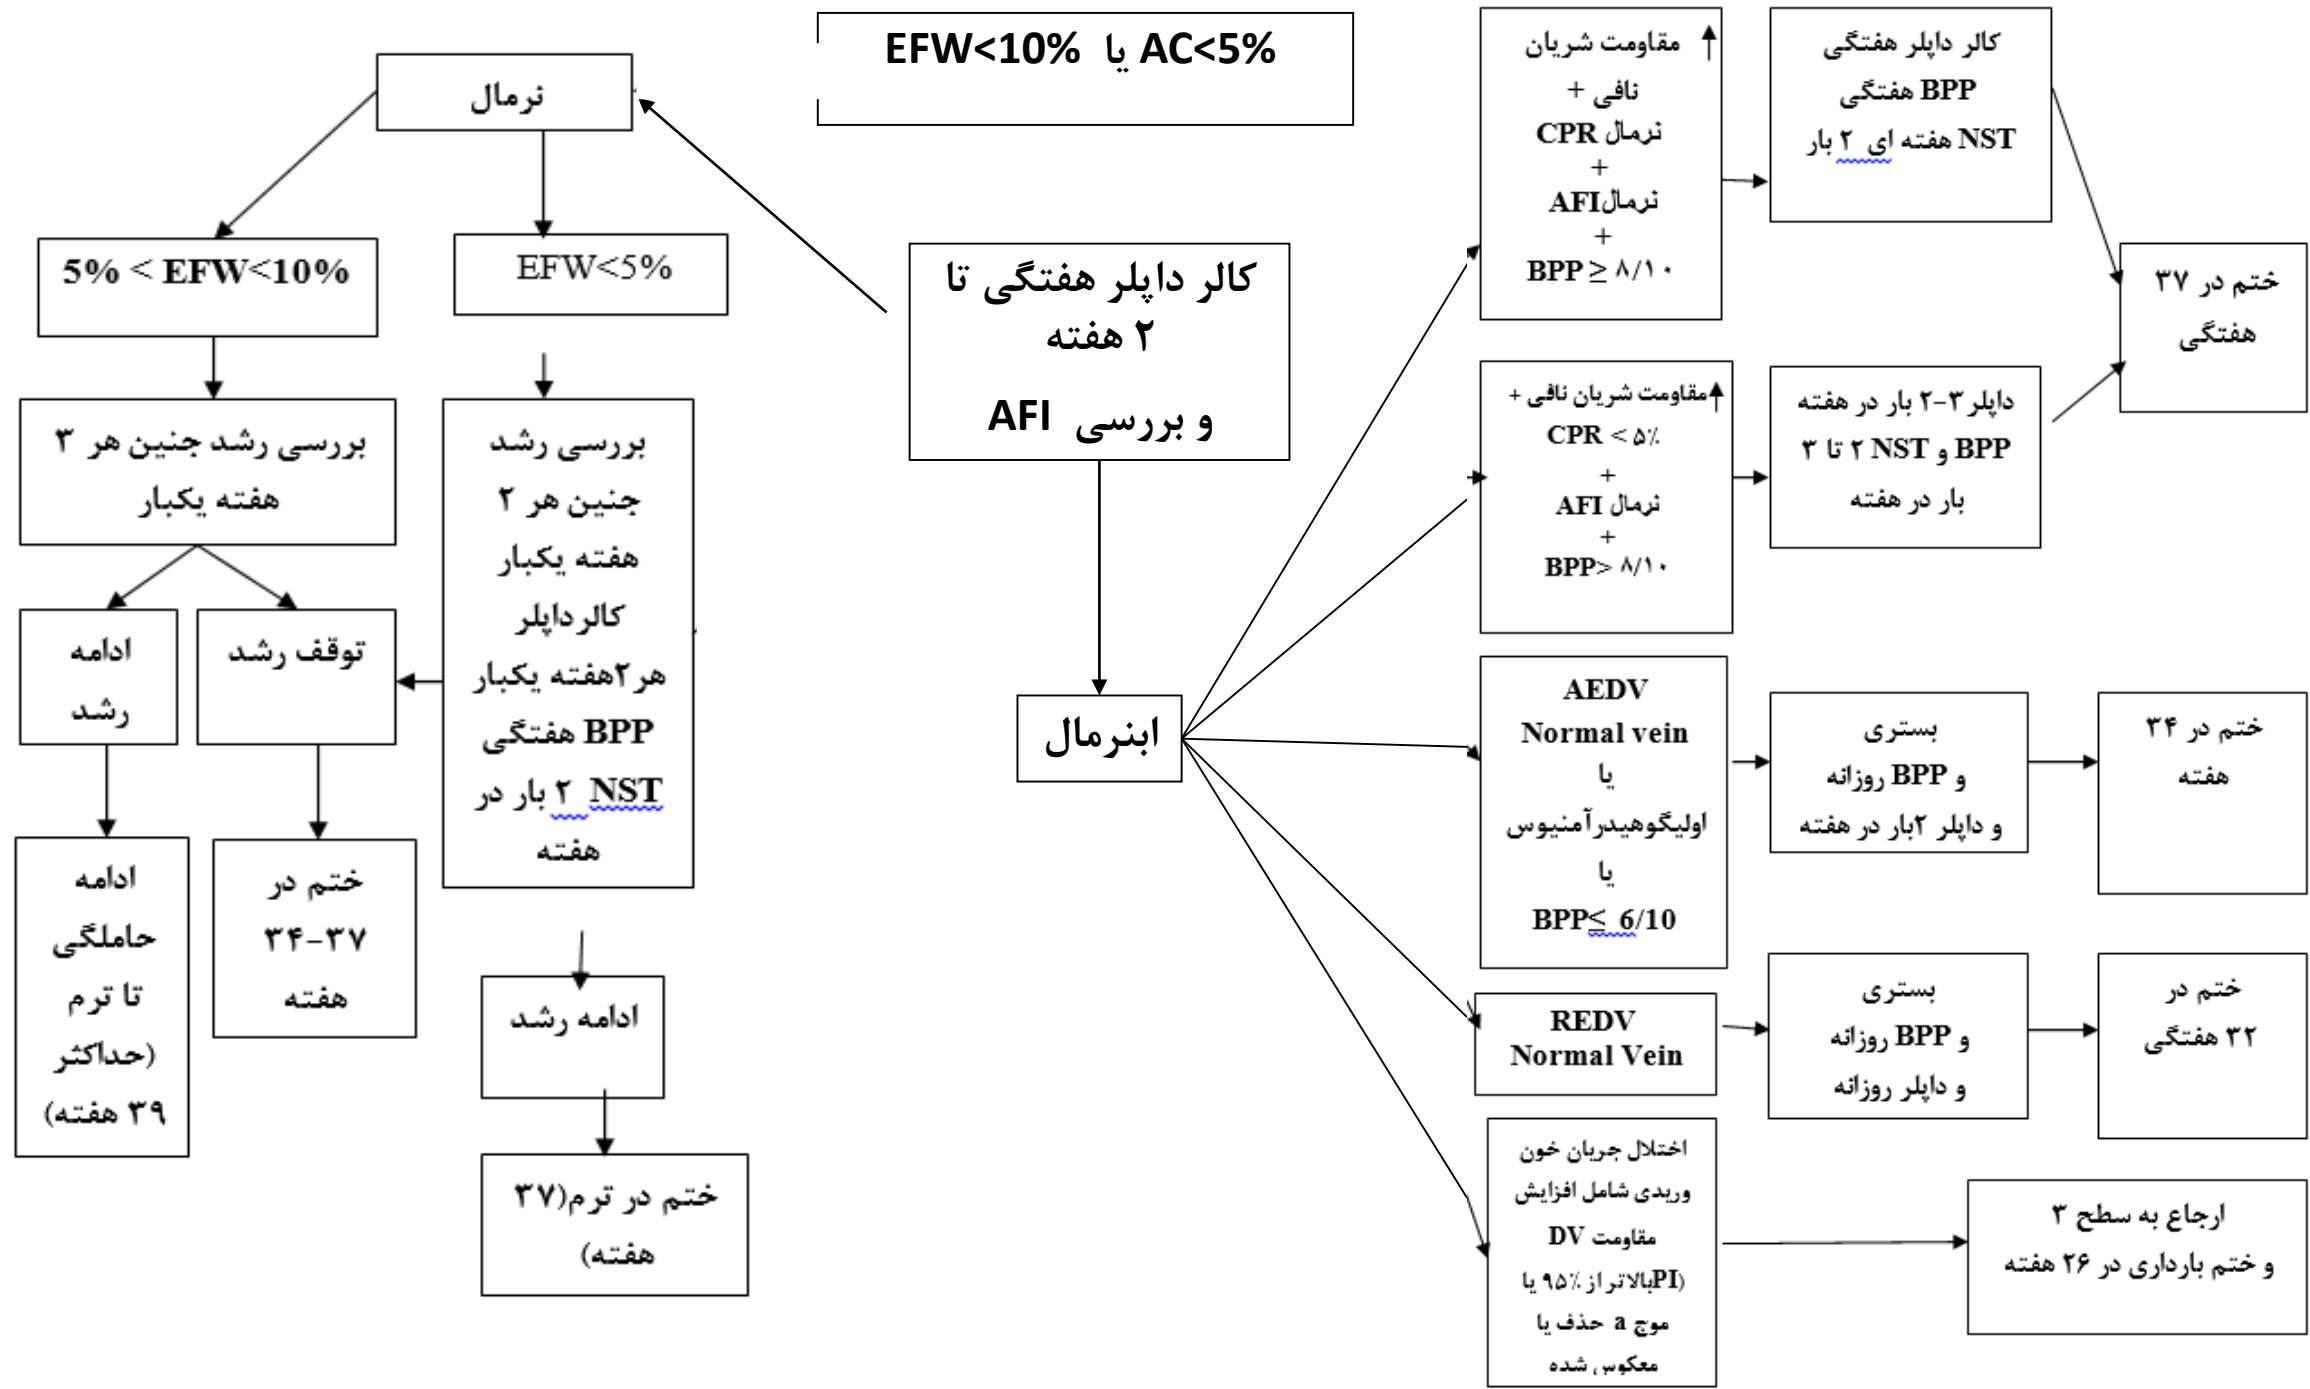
AC<5% یا EFW<10%

کالر داپلر هفتگی تا ۲ هفته و بررسی AFI

نرمال

EFW<5%

5% < EFW<10%

بررسی رشد جنین هر ۲ هفته یکبار کالر داپلر هر۲هفته یکبار BPP هفتگی NST ۲ بار در هفته

بررسی رشد جنین هر ۳ هفته یکبار

توقف رشد

ادامه رشد

ختم در ۳۴-۳۷ هفته

ادامه حاملگی تا ترم (حداکثر ۳۹ هفته)

ادامه رشد

ختم در ترم(۳۷ هفته)

ابنرمال

↑مقاومت شریان نافی + نرمال CPR + نرمالAFI + BPP ≥ ۸/۱۰

کالر داپلر هفتگی BPP هفتگی NST هفته ای ۲ بار

↑مقاومت شریان نافی + CPR < ۵٪ + نرمال AFI + BPP> ۸/۱۰

داپلر۳-۲ بار در هفته BPP و NST ۲ تا ۳ بار در هفته

ختم در ۳۷ هفتگی

AEDV Normal vein یا اولیگوهیدرآمنیوس یا BPP≤ 6/10

بستری و BPP روزانه و داپلر ۲بار در هفته

ختم در ۳۴ هفته

REDV Normal Vein

بستری و BPP روزانه و داپلر روزانه

ختم در ۳۲ هفتگی

اختلال جریان خون وریدی شامل افزایش مقاومت DV (PIبالاتر از ۹۵٪ یا موج a حذف یا معکوس شده

ارجاع به سطح ۳ و ختم بارداری در ۲۶ هفته